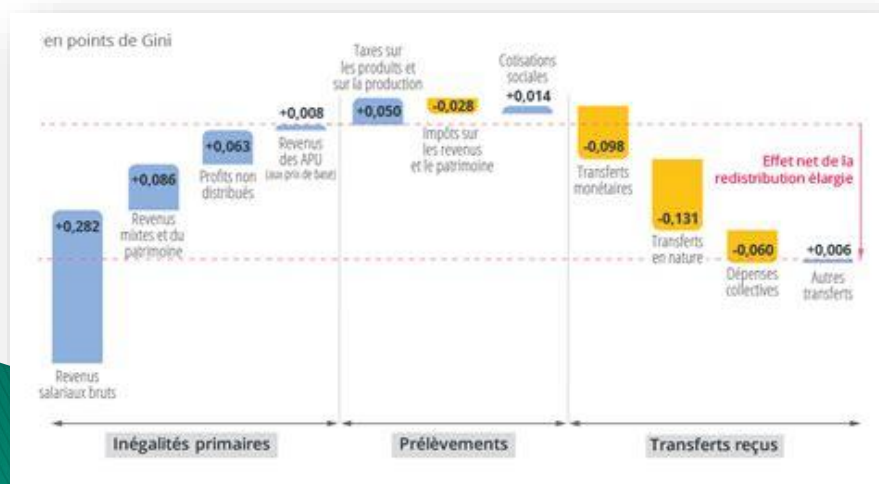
en points de Gini

+0,282
Revenus salariaux bruts

+0,086
Revenus mixtes et du patrimoine

+0,063
Profits non distribués

+0,008
Revenus des APU (aux prix de base)

Taxes sur les produits et sur la production
+0,050

-0,028
Impôts sur les revenus et le patrimoine

Cotisations sociales
+0,014

-0,098
Transferts monétaires

-0,131
Transferts en nature

-0,060
Dépenses collectives

+0,006
Autres transferts

Effet net de la redistribution élargie

Inégalités primaires

Prélèvements

Transferts reçus